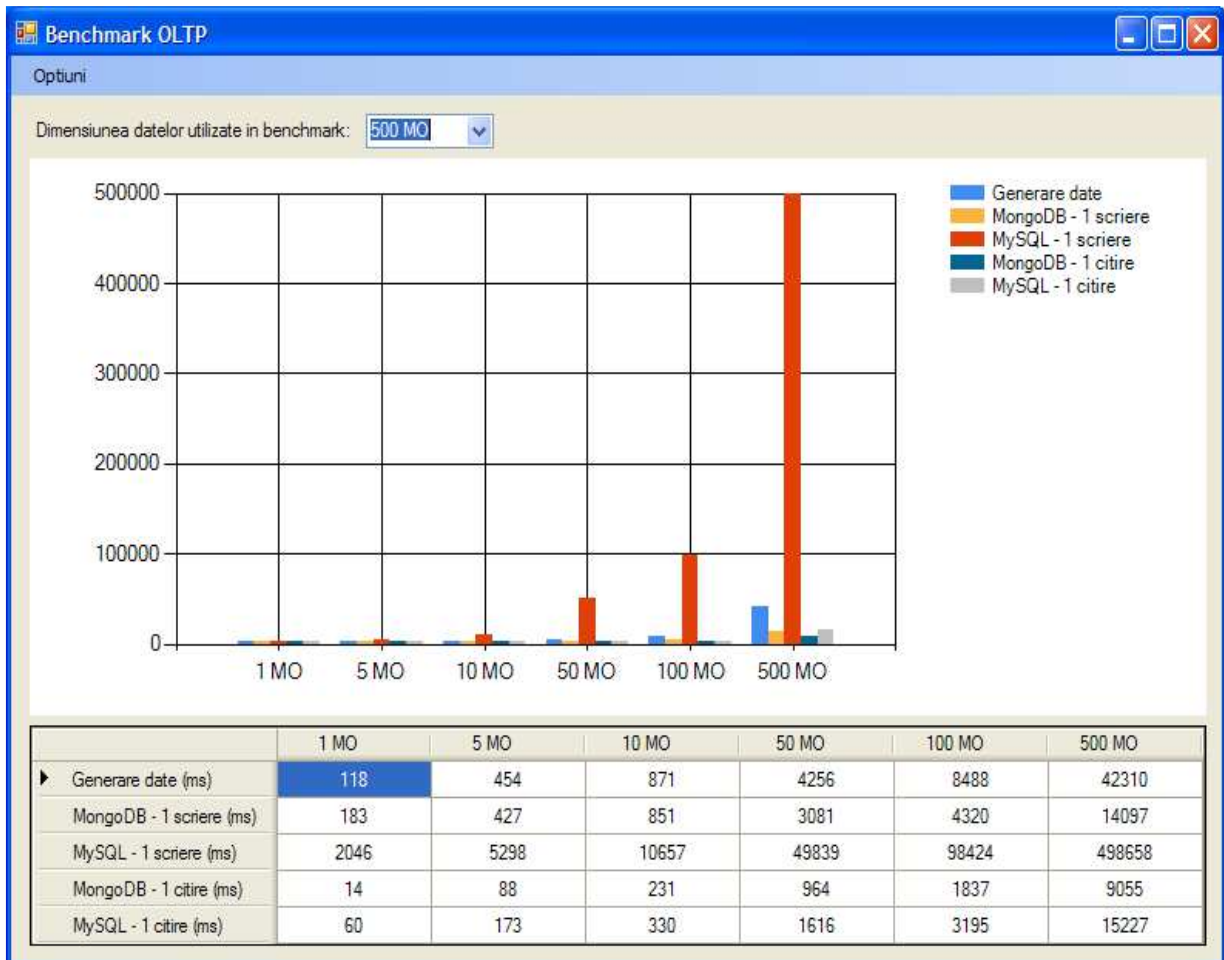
Benchmark OLTP

Optiuni

Dimensiunea datelor utilizate in benchmark: 500 MO

500000
400000
300000
200000
100000
0

1 MO 5 MO 10 MO 50 MO 100 MO 500 MO

Generare date
MongoDB - 1 scriere
MySQL - 1 scriere
MongoDB - 1 citire
MySQL - 1 citire

| | 1 MO | 5 MO | 10 MO | 50 MO | 100 MO | 500 MO |
|---|---|---|---|---|---|---|
| Generare date (ms) | 118 | 454 | 871 | 4256 | 8488 | 42310 |
| MongoDB - 1 scriere (ms) | 183 | 427 | 851 | 3081 | 4320 | 14097 |
| MySQL - 1 scriere (ms) | 2046 | 5298 | 10657 | 49839 | 98424 | 498658 |
| MongoDB - 1 citire (ms) | 14 | 88 | 231 | 964 | 1837 | 9055 |
| MySQL - 1 citire (ms) | 60 | 173 | 330 | 1616 | 3195 | 15227 |